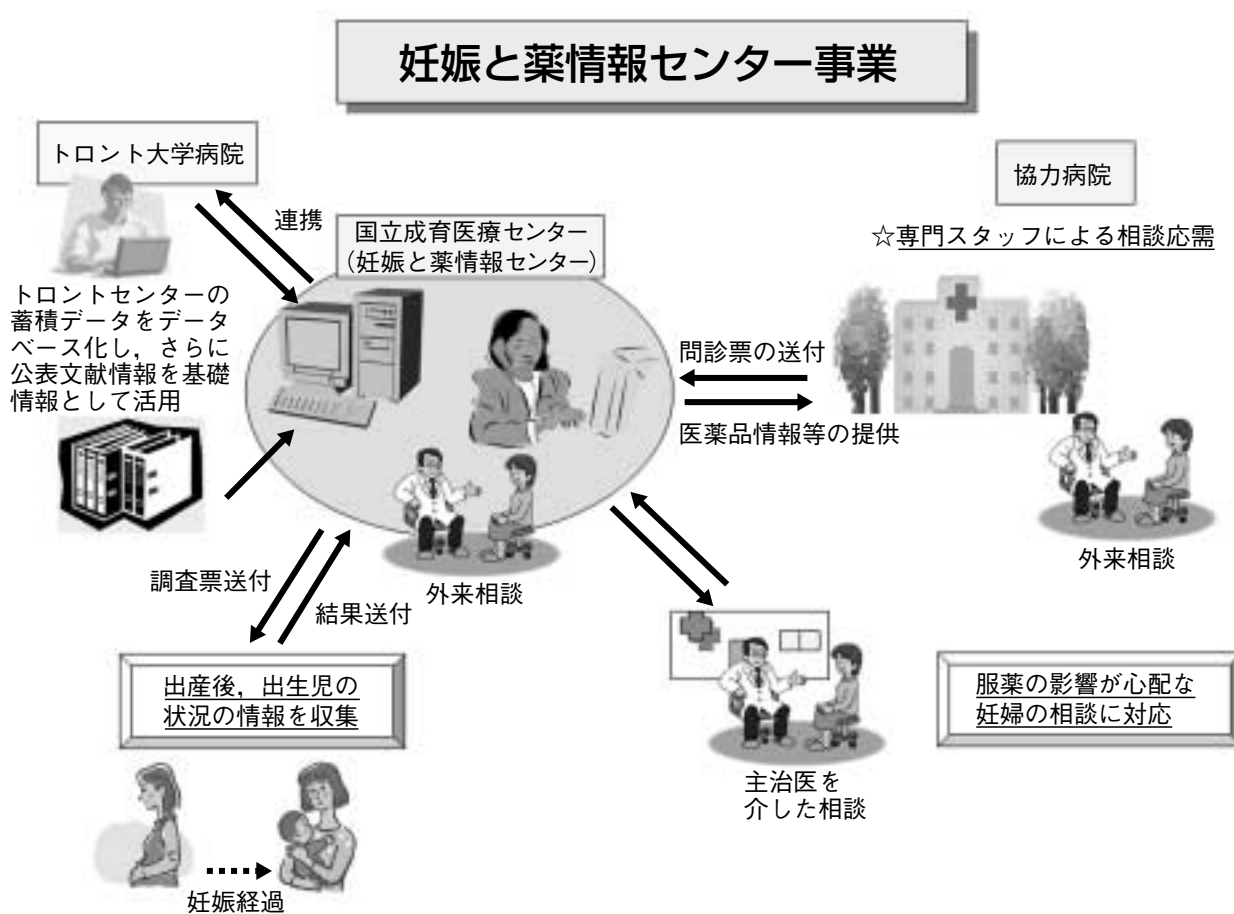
妊娠と薬情報センター事業

トロント大学病院

連携

国立成育医療センター
（妊娠と薬情報センター）

協力病院

☆専門スタッフによる相談応需

トロントセンターの蓄積データをデータベース化し，さらに公表文献情報を基礎情報として活用

問診票の送付

医薬品情報等の提供

外来相談

外来相談

調査票送付

結果送付

出産後，出生児の状況の情報を収集

主治医を介した相談

服薬の影響が心配な妊婦の相談に対応

妊娠経過